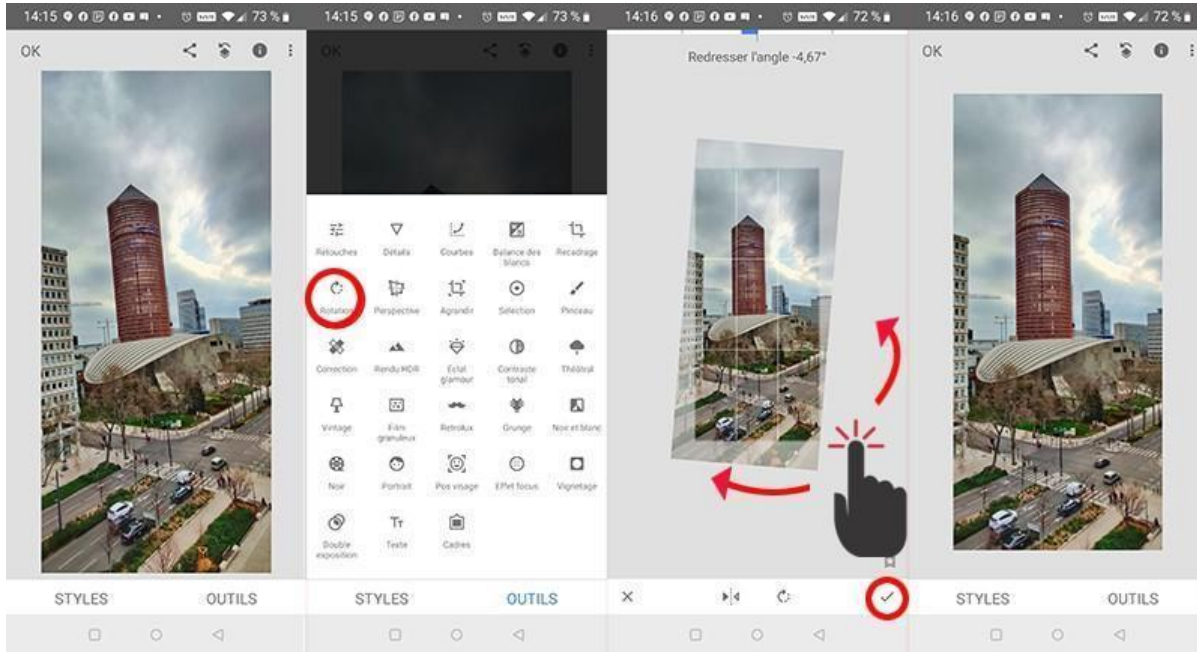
14:15 73 %
OK
STYLES
OUTILS

14:15 73 %
OK
Retouches
Détails
Courbes
Balance des blancs
Recadrage
Rotation
Perspective
Agrandir
Sélection
Pinceau
Correction
Rendu HDR
Éclat glamour
Contraste tonal
Théâtral
Vintage
Film granuleux
Rétrolux
Grunge
Noir et blanc
Noir
Portrait
Pos visage
Effet focus
Vignetage
Double exposition
Texte
Cadres
STYLES
OUTILS

14:16 72 %
Redresser l'angle -4,67°

14:16 72 %
OK
STYLES
OUTILS